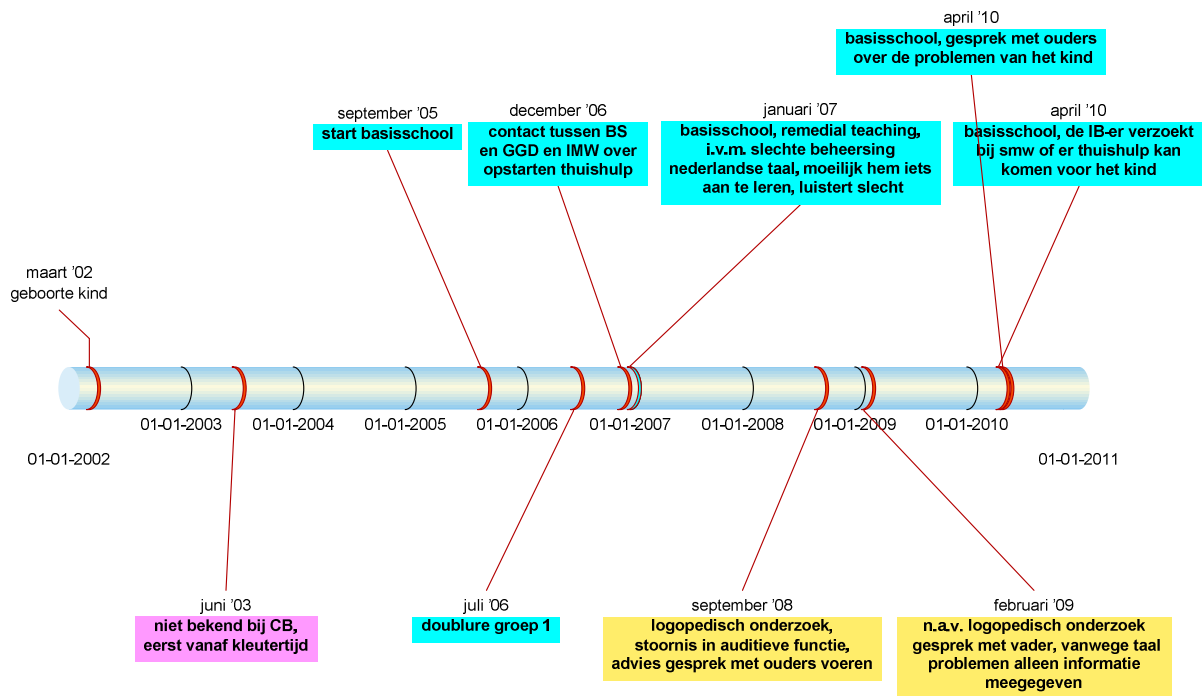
april ’10
basisschool, gesprek met ouders over de problemen van het kind

september ’05
start basisschool

december ’06
contact tussen BS en GGD en IMW over opstarten thuishulp

januari ’07
basisschool, remedial teaching, i.v.m. slechte beheersing nederlandse taal, moeilijk hem iets aan te leren, luistert slecht

april ’10
basisschool, de IB-er verzoekt bij smw of er thuishulp kan komen voor het kind

maart ’02
geboorte kind

01-01-2003
01-01-2004
01-01-2005
01-01-2006
01-01-2007
01-01-2008
01-01-2009
01-01-2010

01-01-2002
01-01-2011

juni ’03
niet bekend bij CB, eerst vanaf kleutertijd

juli ’06
doublure groep 1

september ’08
logopedisch onderzoek, stoornis in auditieve functie, advies gesprek met ouders voeren

februari ’09
n.a.v. logopedisch onderzoek gesprek met vader, vanwege taal problemen alleen informatie meegegeven